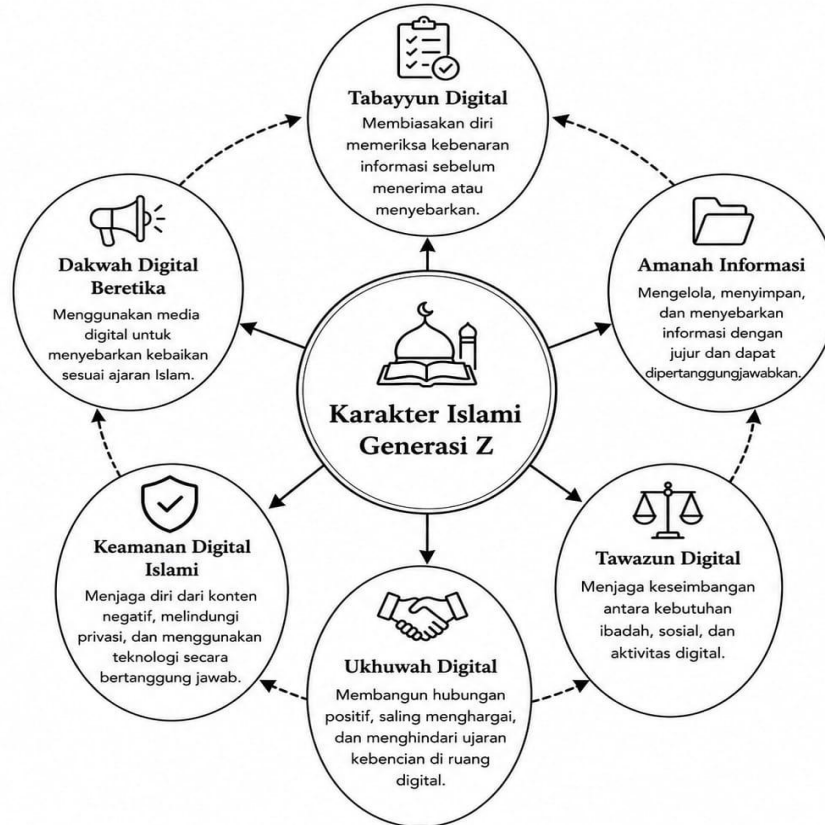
Tabayyun Digital
Membiasakan diri memeriksa kebenaran informasi sebelum menerima atau menyebarkan.

Dakwah Digital Beretika
Menggunakan media digital untuk menyebarkan kebaikan sesuai ajaran Islam.

Amanah Informasi
Mengelola, menyimpan, dan menyebarkan informasi dengan jujur dan dapat dipertanggungjawabkan.

Karakter Islami Generasi Z

Keamanan Digital Islami
Menjaga diri dari konten negatif, melindungi privasi, dan menggunakan teknologi secara bertanggung jawab.

Tawazun Digital
Menjaga keseimbangan antara kebutuhan ibadah, sosial, dan aktivitas digital.

Ukhuwah Digital
Membangun hubungan positif, saling menghargai, dan menghindari ujaran kebencian di ruang digital.